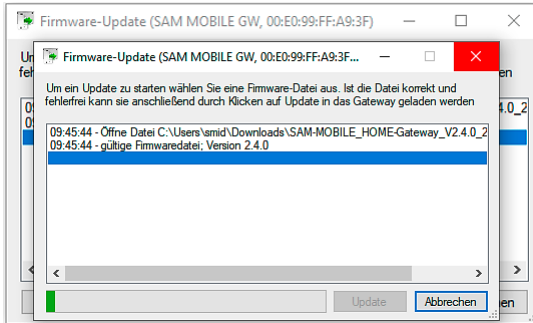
Firmware-Update (SAM MOBILE GW, 00:E0:99:FF:A9:3F)

Ur
fel
en

09
09
4.0_2

Firmware-Update (SAM MOBILE GW, 00:E0:99:FF:A9:3F...

Um ein Update zu starten wählen Sie eine Firmware-Datei aus. Ist die Datei korrekt und fehlerfrei kann sie anschließend durch Klicken auf Update in das Gateway geladen werden

09:45:44 - Öffne Datei C:\Users\smid\Downloads\SAM-MOBILE_HOME-Gateway_V2.4.0_2
09:45:44 - gültige Firmwaredatei; Version 2.4.0

Update
Abbrechen
en